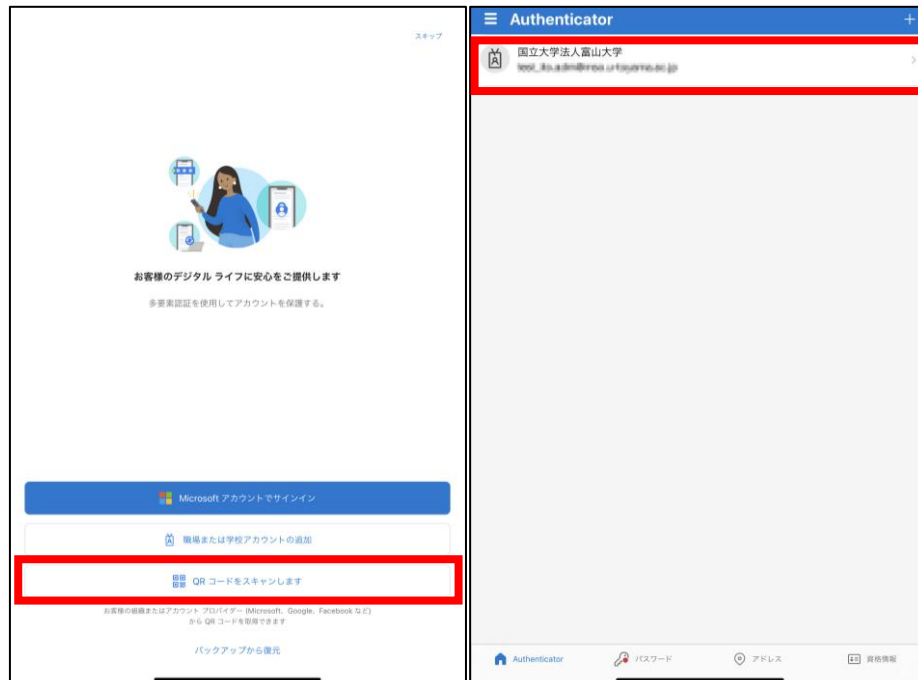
スキップ

お客様のデジタル ライフに安心をご提供します

多要素認証を使用してアカウントを保護する。

Microsoft アカウントでサインイン

職場または学校アカウントの追加

QR コードをスキャンします

お客様の組織またはアカウント プロバイダー (Microsoft、Google、Facebook など) から QR コードを取得できます

バックアップから復元

Authenticator

国立大学法人富山大学
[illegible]

Authenticator　パスワード　アドレス　資格情報